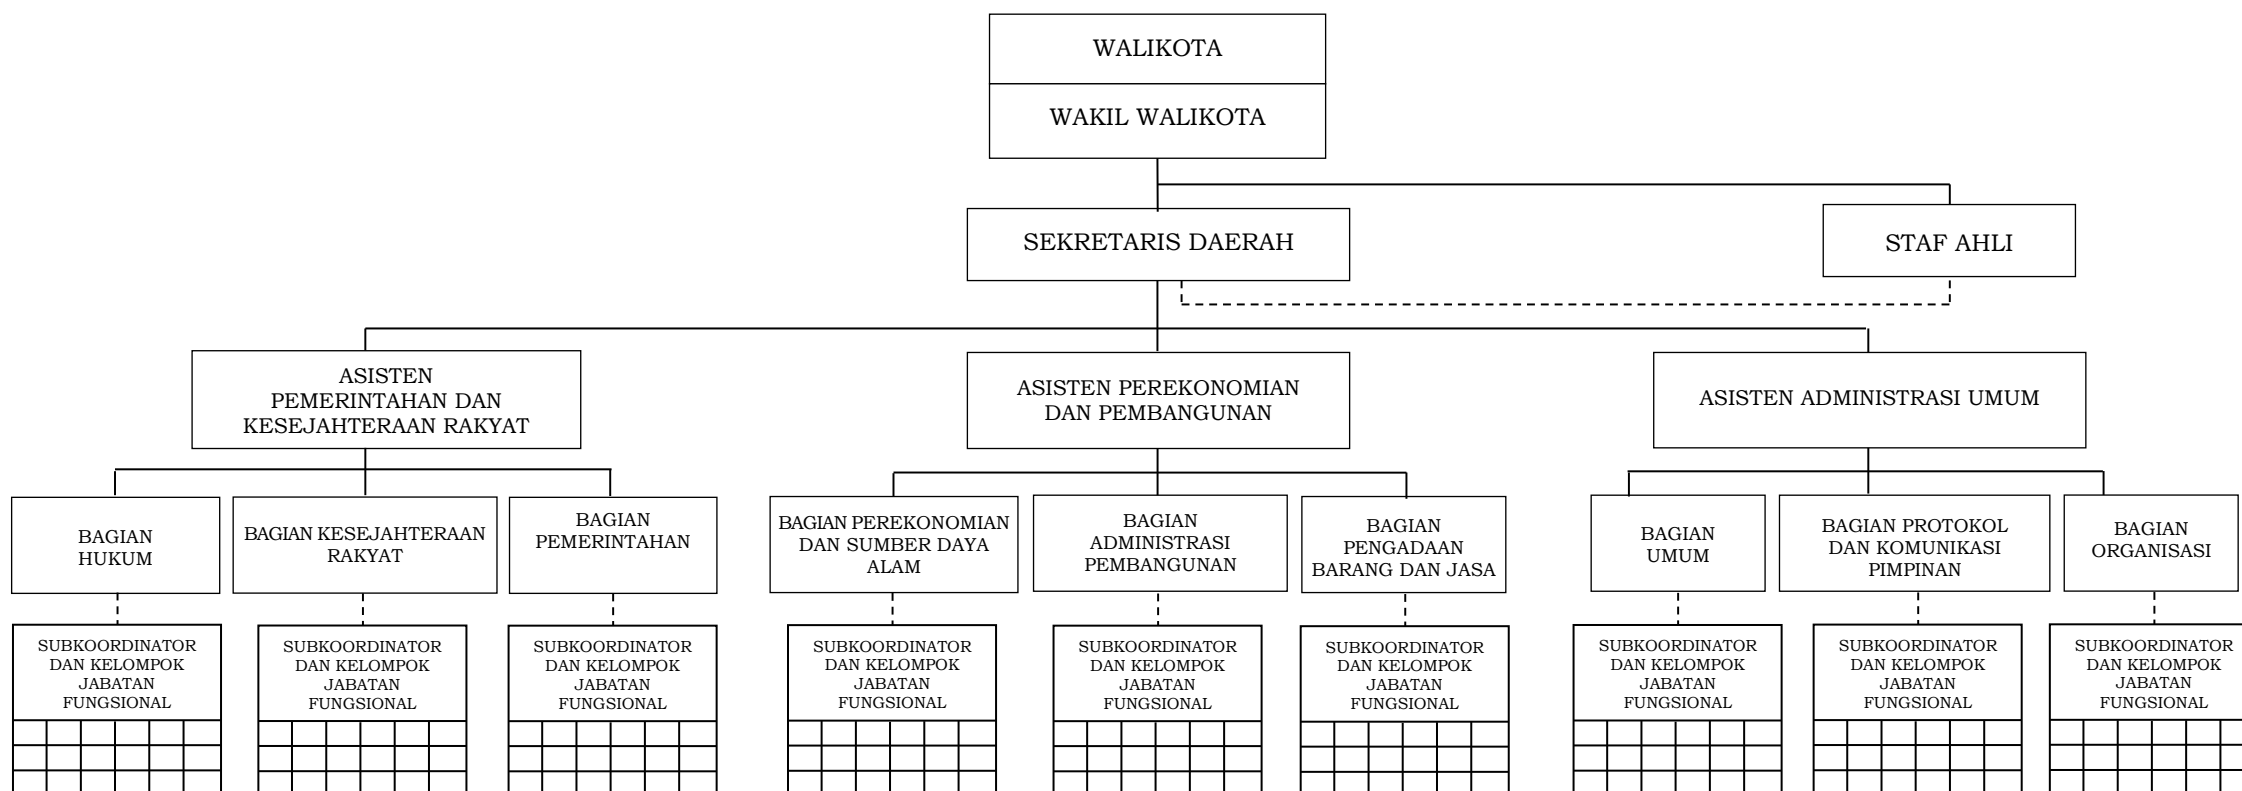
WALIKOTA

WAKIL WALIKOTA

SEKRETARIS DAERAH

STAF AHLI

ASISTEN PEMERINTAHAN DAN KESEJAHTERAAN RAKYAT

ASISTEN PEREKONOMIAN DAN PEMBANGUNAN

ASISTEN ADMINISTRASI UMUM

BAGIAN HUKUM

BAGIAN KESEJAHTERAAN RAKYAT

BAGIAN PEMERINTAHAN

BAGIAN PEREKONOMIAN DAN SUMBER DAYA ALAM

BAGIAN ADMINISTRASI PEMBANGUNAN

BAGIAN PENGADAAN BARANG DAN JASA

BAGIAN UMUM

BAGIAN PROTOKOL DAN KOMUNIKASI PIMPINAN

BAGIAN ORGANISASI

SUBKOORDINATOR DAN KELOMPOK JABATAN FUNGSIONAL

SUBKOORDINATOR DAN KELOMPOK JABATAN FUNGSIONAL

SUBKOORDINATOR DAN KELOMPOK JABATAN FUNGSIONAL

SUBKOORDINATOR DAN KELOMPOK JABATAN FUNGSIONAL

SUBKOORDINATOR DAN KELOMPOK JABATAN FUNGSIONAL

SUBKOORDINATOR DAN KELOMPOK JABATAN FUNGSIONAL

SUBKOORDINATOR DAN KELOMPOK JABATAN FUNGSIONAL

SUBKOORDINATOR DAN KELOMPOK JABATAN FUNGSIONAL

SUBKOORDINATOR DAN KELOMPOK JABATAN FUNGSIONAL